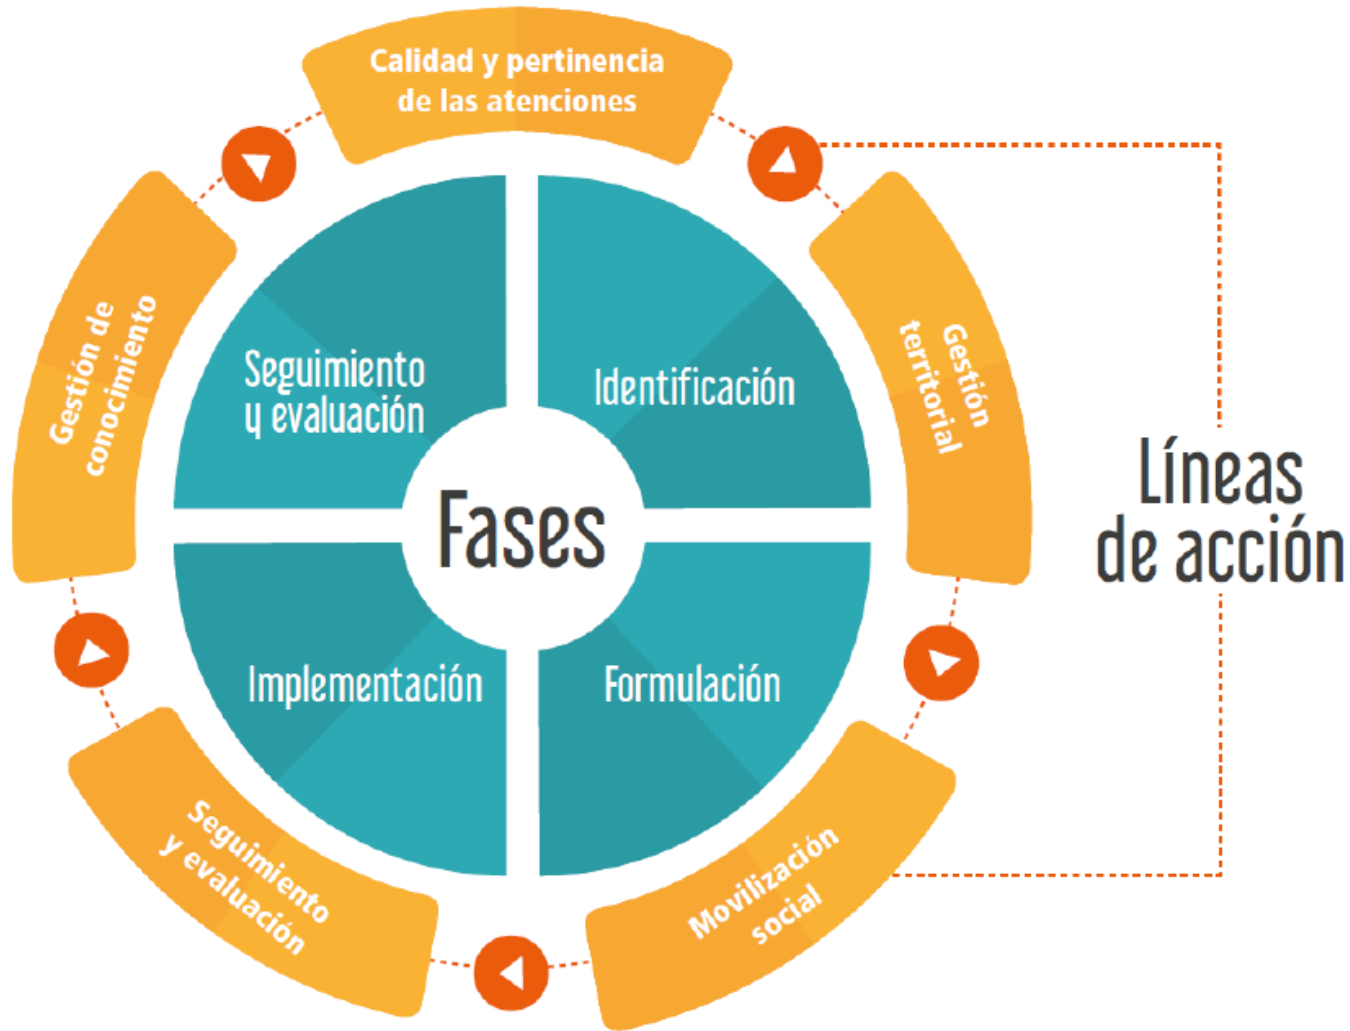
Calidad y pertinencia de las atenciones

Gestión territorial

Movilización social

Seguimiento y evaluación

Gestión de conocimiento

Fases

Identificación

Formulación

Implementación

Seguimiento y evaluación

Líneas de acción